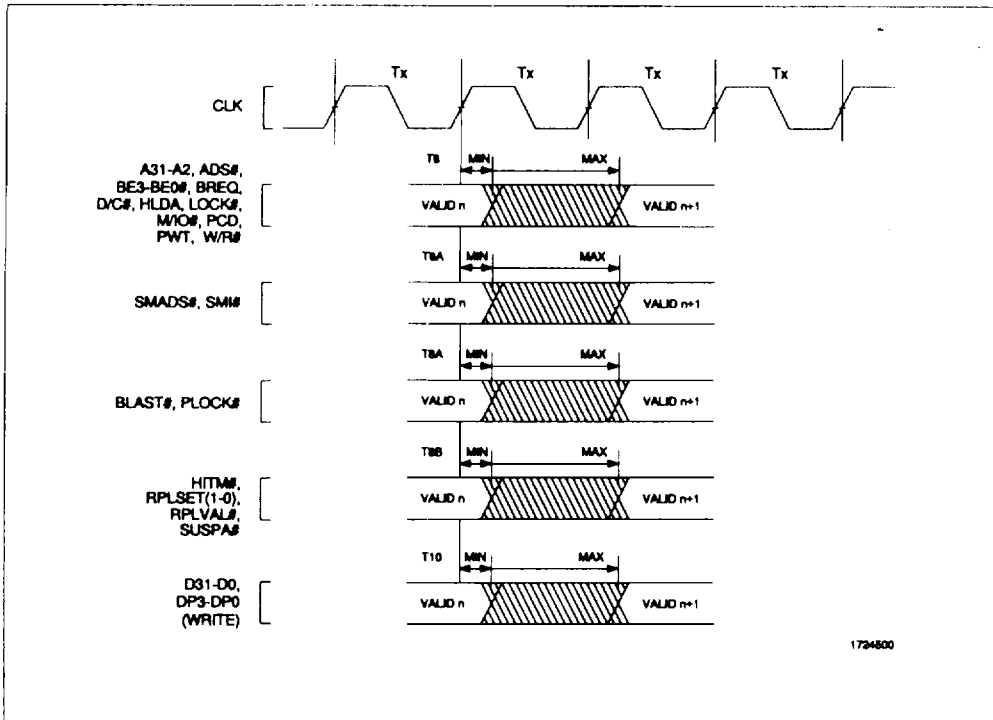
Tx
Tx
Tx
Tx

CLK

A31-A2, ADS#, BE3-BE0#, BREQ, D/C#, HLDA, LOCK#, M/IO#, PCD, PWT, W/R#

T8
MIN
MAX
VALID n
VALID n+1

SMADS#, SMI#

T8A
MIN
MAX
VALID n
VALID n+1

BLAST#, PLOCK#

T8A
MIN
MAX
VALID n
VALID n+1

HITM#, RPLSET(1-0), RPLVAL#, SUSPA#

T8B
MIN
MAX
VALID n
VALID n+1

D31-D0, DP3-DP0 (WRITE)

T10
MIN
MAX
VALID n
VALID n+1

1724500